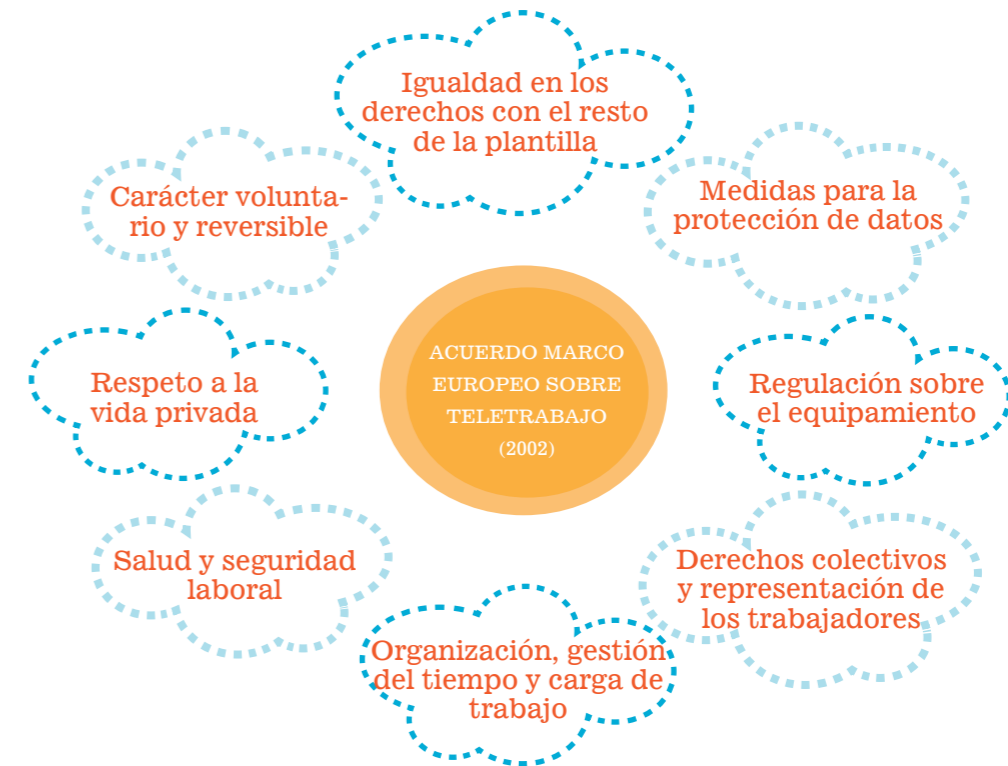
ACUERDO MARCO EUROPEO SOBRE TELETRABAJO (2002)

Igualdad en los derechos con el resto de la plantilla

Medidas para la protección de datos

Regulación sobre el equipamiento

Derechos colectivos y representación de los trabajadores

Organización, gestión del tiempo y carga de trabajo

Salud y seguridad laboral

Respeto a la vida privada

Carácter voluntario y reversible